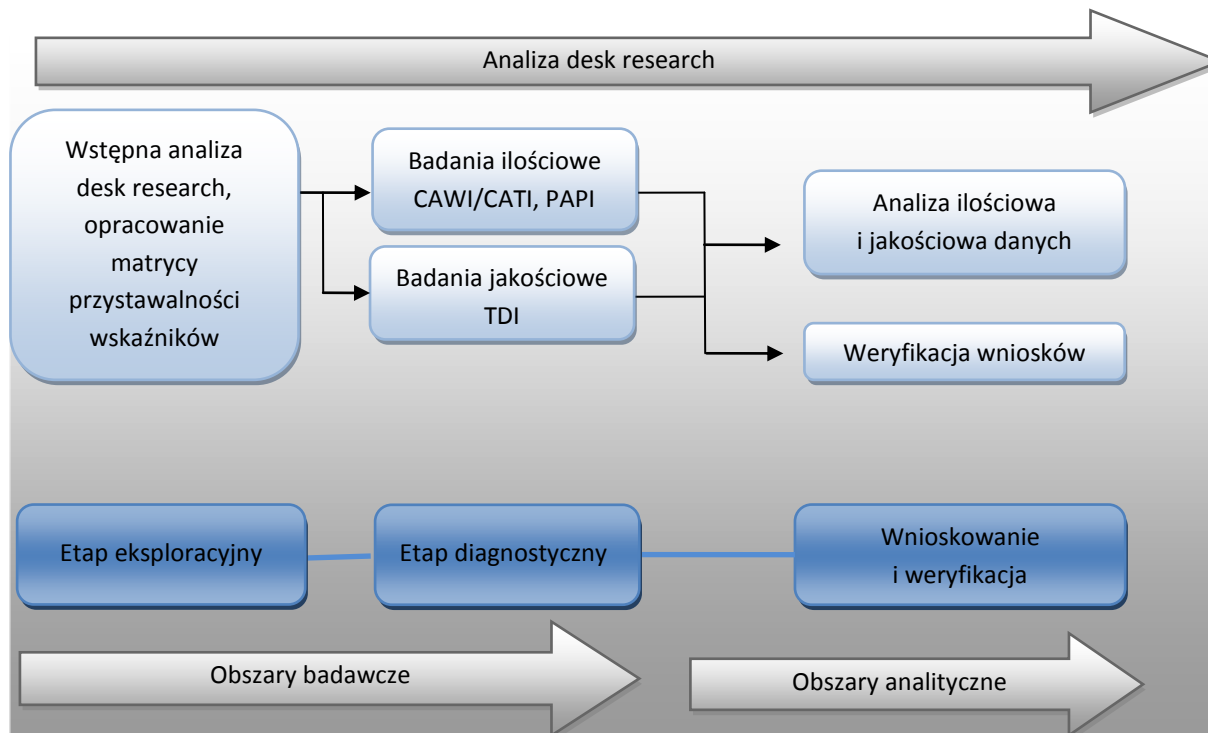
Analiza desk research

Wstępna analiza desk research, opracowanie matrycy przystawalności wskaźników

Badania ilościowe CAWI/CATI, PAPI

Badania jakościowe TDI

Analiza ilościowa i jakościowa danych

Weryfikacja wniosków

Etap eksploracyjny

Etap diagnostyczny

Wnioskowanie i weryfikacja

Obszary badawcze

Obszary analityczne